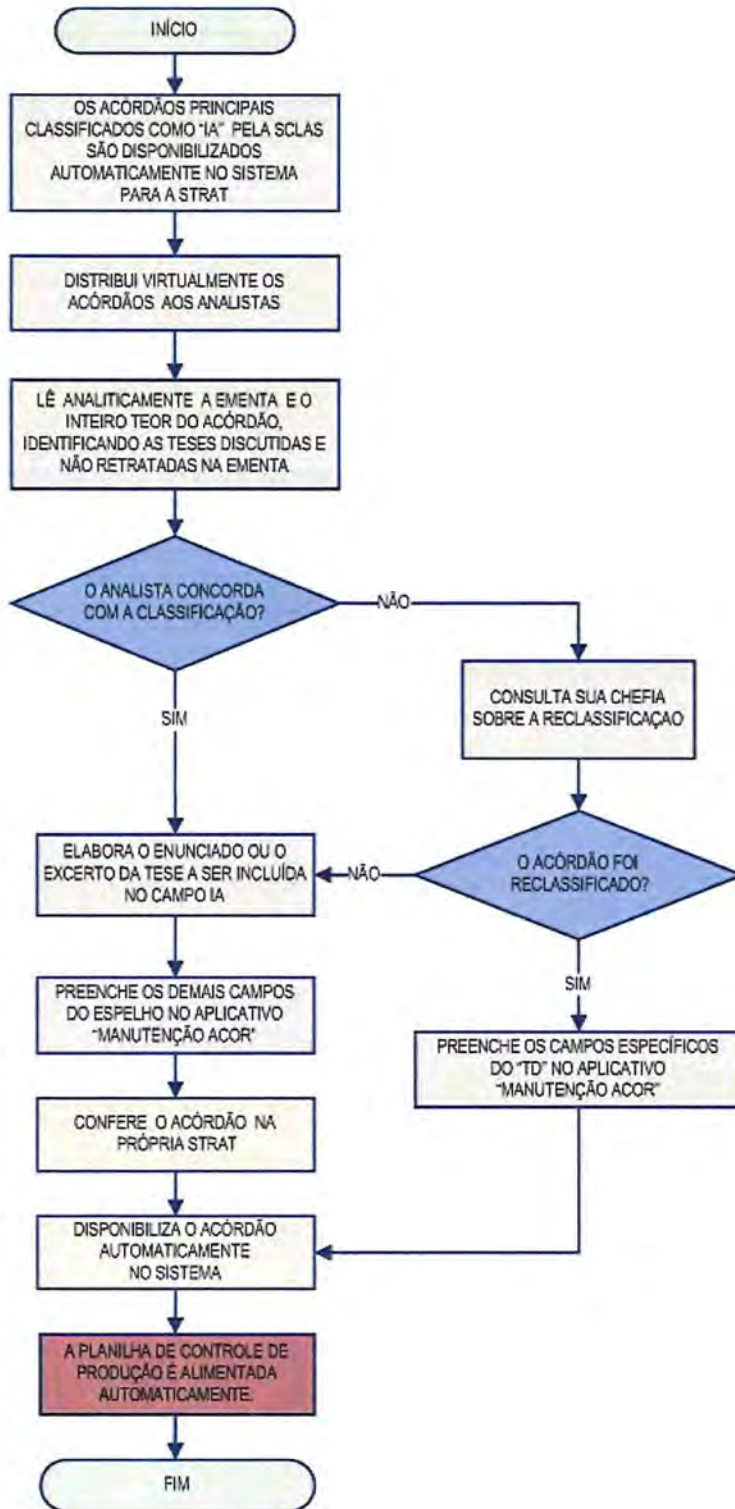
INÍCIO

OS ACÓRDÃOS PRINCIPAIS CLASSIFICADOS COMO "IA" PELA SCLAS SÃO DISPONIBILIZADOS AUTOMATICAMENTE NO SISTEMA PARA A STRAT

DISTRIBUI VIRTUALMENTE OS ACÓRDÃOS AOS ANALISTAS

LÊ ANALITICAMENTE A EMENTA E O INTEIRO TEOR DO ACÓRDÃO, IDENTIFICANDO AS TESES DISCUTIDAS E NÃO RETRATADAS NA EMENTA

O ANALISTA CONCORDA COM A CLASSIFICAÇÃO?

NÃO

CONSULTA SUA CHEFIA SOBRE A RECLASSIFICAÇAO

SIM

ELABORA O ENUNCIADO OU O EXCERTO DA TESE A SER INCLUÍDA NO CAMPO IA

NÃO

O ACÓRDÃO FOI RECLASSIFICADO?

SIM

PREENCHE OS DEMAIS CAMPOS DO ESPELHO NO APLICATIVO "MANUTENÇÃO ACOR"

PREENCHE OS CAMPOS ESPECÍFICOS DO "TD" NO APLICATIVO "MANUTENÇÃO ACOR"

CONFERE O ACÓRDÃO NA PRÓPRIA STRAT

DISPONIBILIZA O ACÓRDÃO AUTOMATICAMENTE NO SISTEMA

A PLANILHA DE CONTROLE DE PRODUÇÃO É ALIMENTADA AUTOMATICAMENTE.

FIM